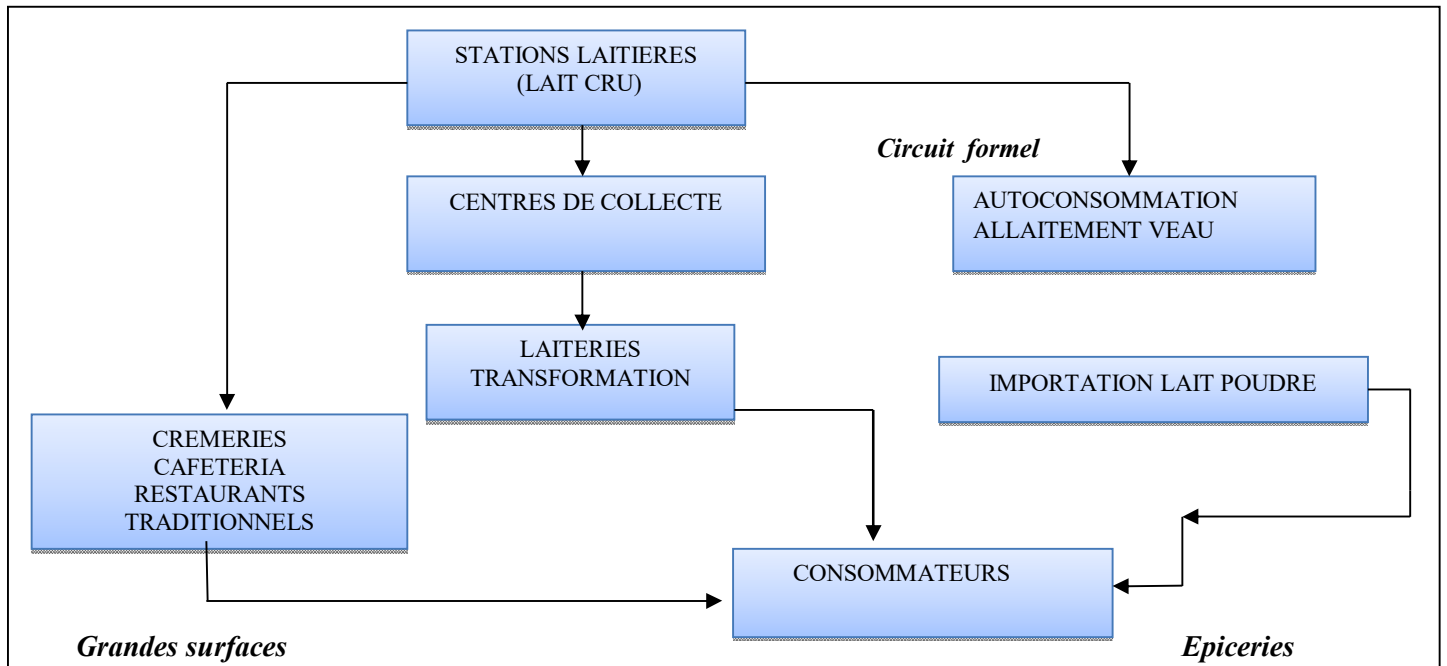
STATIONS LAITIERES
(LAIT CRU)

Circuit formel

CENTRES DE COLLECTE

AUTOCONSOMMATION
ALLAITEMENT VEAU

LAITERIES
TRANSFORMATION

IMPORTATION LAIT POUDRE

CREMERIES
CAFETERIA
RESTAURANTS
TRADITIONNELS

CONSOMMATEURS

Grandes surfaces

Epiceries